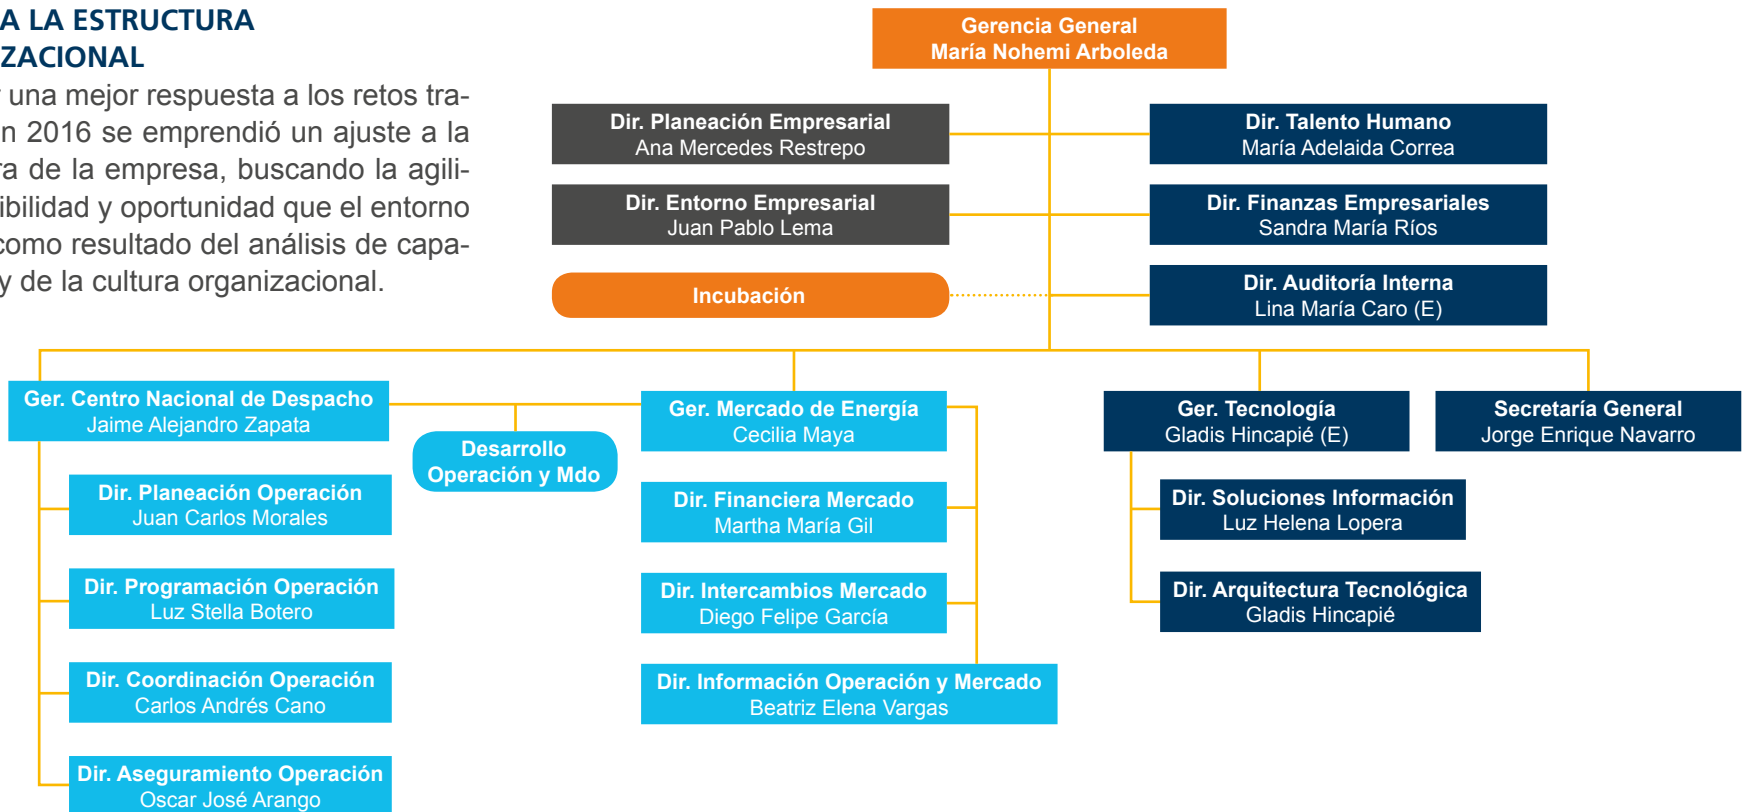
A LA ESTRUCTURA
ZACIONAL

r una mejor respuesta a los retos tran 2016 se emprendió un ajuste a la ra de la empresa, buscando la agiliibilidad y oportunidad que el entorno como resultado del análisis de capay de la cultura organizacional.

Gerencia General
María Nohemi Arboleda

Dir. Planeación Empresarial
Ana Mercedes Restrepo

Dir. Talento Humano
María Adelaida Correa

Dir. Entorno Empresarial
Juan Pablo Lema

Dir. Finanzas Empresariales
Sandra María Ríos

Incubación

Dir. Auditoría Interna
Lina María Caro (E)

Ger. Centro Nacional de Despacho
Jaime Alejandro Zapata

Desarrollo
Operación y Mdo

Ger. Mercado de Energía
Cecilia Maya

Ger. Tecnología
Gladis Hincapié (E)

Secretaría General
Jorge Enrique Navarro

Dir. Planeación Operación
Juan Carlos Morales

Dir. Financiera Mercado
Martha María Gil

Dir. Soluciones Información
Luz Helena Lopera

Dir. Programación Operación
Luz Stella Botero

Dir. Intercambios Mercado
Diego Felipe García

Dir. Arquitectura Tecnológica
Gladis Hincapié

Dir. Coordinación Operación
Carlos Andrés Cano

Dir. Información Operación y Mercado
Beatriz Elena Vargas

Dir. Aseguramiento Operación
Oscar José Arango